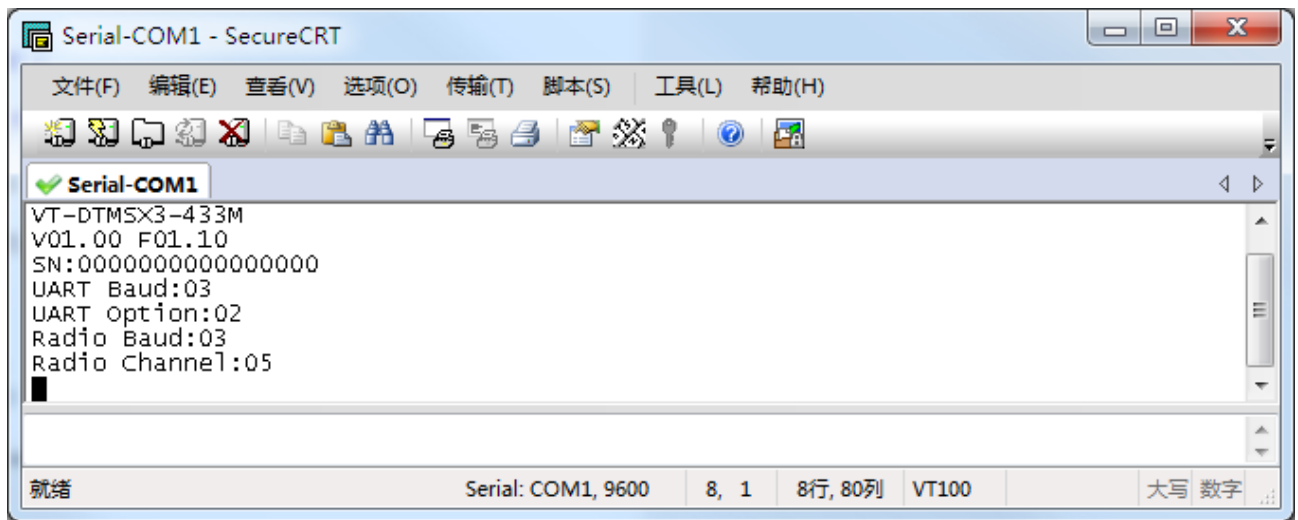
Serial-COM1 - SecureCRT

文件(F) 编辑(E) 查看(V) 选项(O) 传输(T) 脚本(S) 工具(L) 帮助(H)

Serial-COM1

VT-DTMSX3-433M
V01.00 F01.10
SN:000000000000000
UART Baud:03
UART Option:02
Radio Baud:03
Radio Channel:05

就绪 Serial: COM1, 9600 8, 1 8行, 80列 VT100 大写 数字